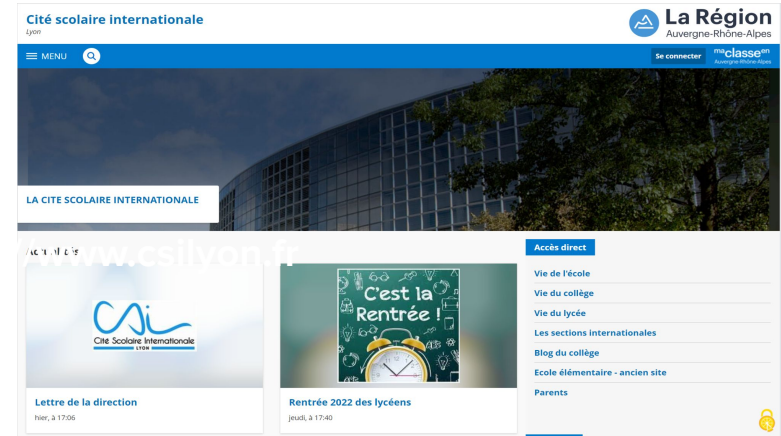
Cité scolaire internationale
Lyon

La Région
Auvergne-Rhône-Alpes

MENU

Se connecter

maclasseen Auvergne-Rhône-Alpes

LA CITE SCOLAIRE INTERNATIONALE

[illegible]

www.csilyon.fr

Accès direct

CSI
Cité Scolaire Internationale
LYON

C'est la Rentrée !

Lettre de la direction
hier, à 17:06

Rentrée 2022 des lycéens
jeudi, à 17:40

Vie de l'école
Vie du collège
Vie du lycée
Les sections internationales
Blog du collège
Ecole élémentaire - ancien site
Parents